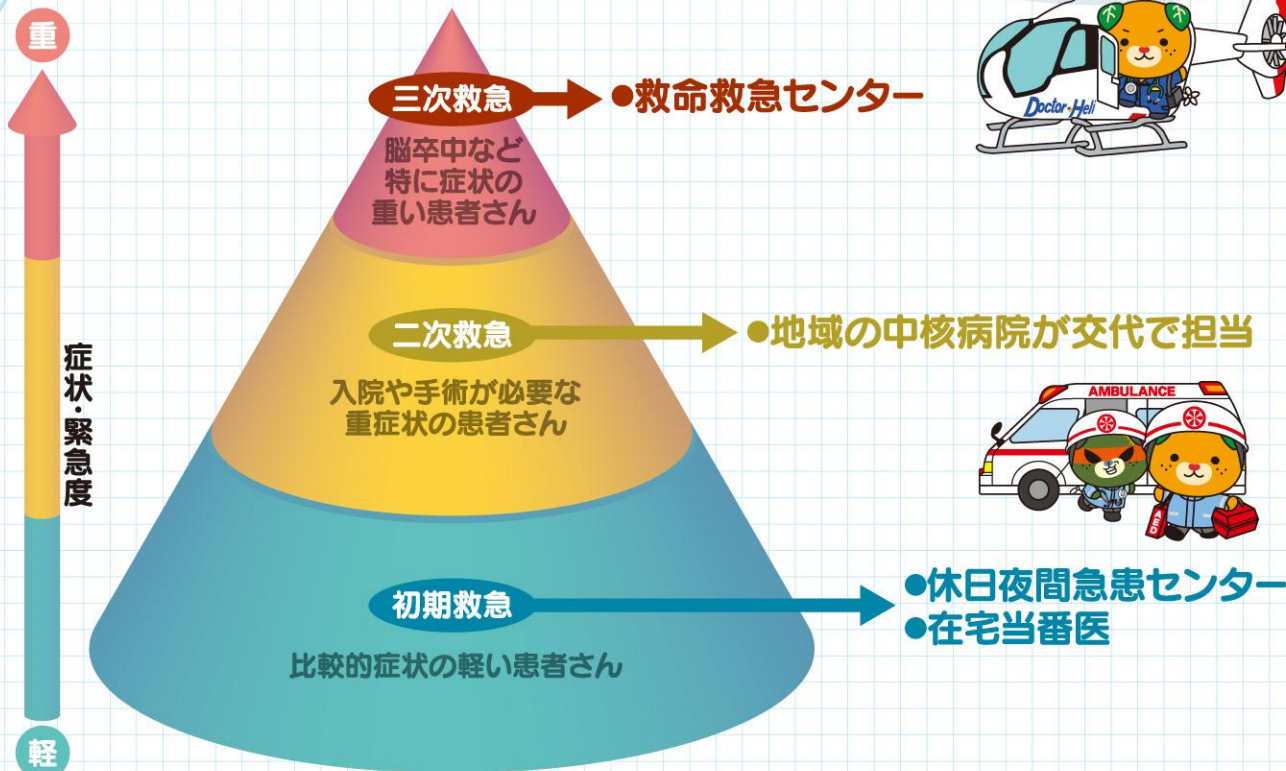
重

症状・緊急度

軽

三次救急

●救命救急センター

脳卒中など特に症状の重い患者さん

Doctor-Heli

二次救急

●地域の中核病院が交代で担当

入院や手術が必要な重症状の患者さん

AMBULANCE

AED

初期救急

●休日夜間急患センター
●在宅当番医

比較的症状の軽い患者さん